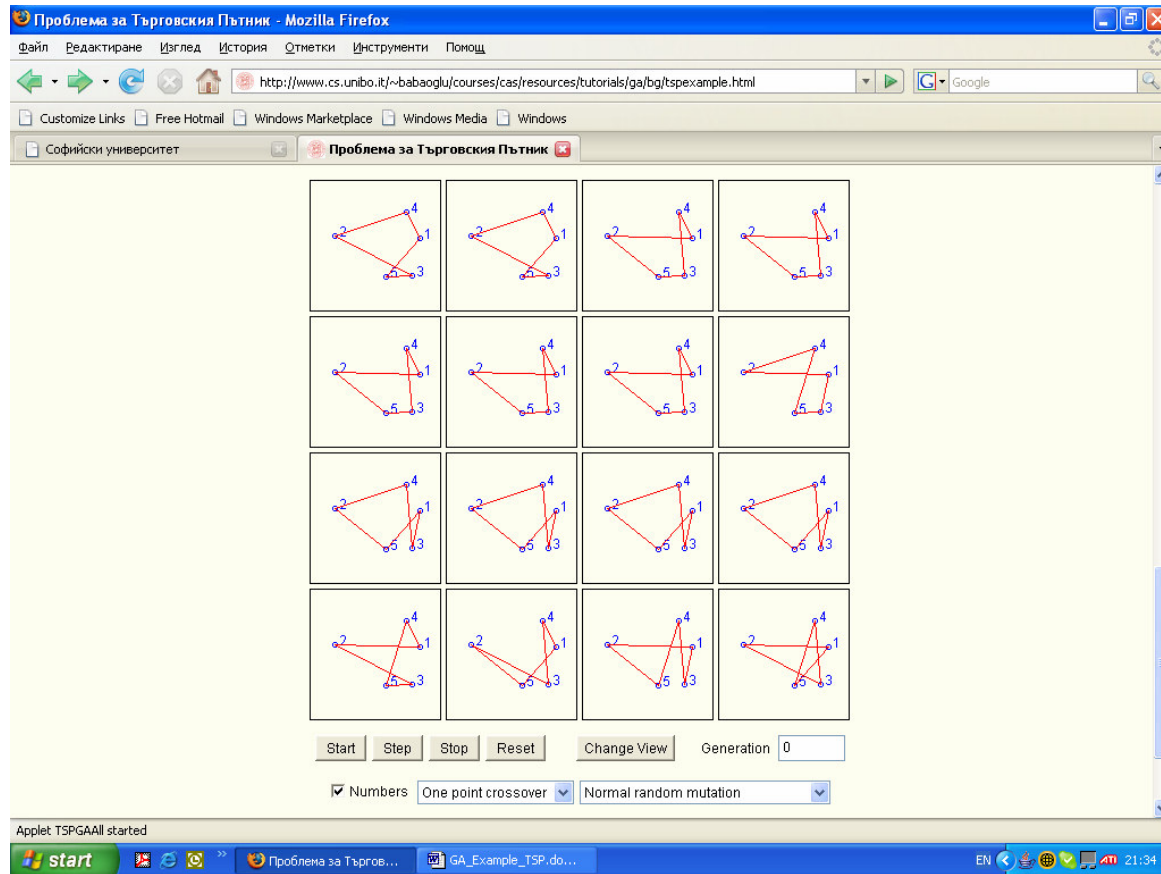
Проблема за Търговския Пътник - Mozilla Firefox

Файл Редактиране Изглед История Отметки Инструменти Помощ

http://www.cs.unibo.it/~babaoglu/courses/cas/resources/tutorials/ga/bg/tspexample.html

Google

Customize Links Free Hotmail Windows Marketplace Windows Media Windows

Софийски университет

Проблема за Търговския Пътник

4 2 1 5 3 | 4 2 1 5 3 | 4 2 1 5 3 | 4 2 1 5 3
4 2 1 5 3 | 4 2 1 5 3 | 4 2 1 5 3 | 4 2 1 5 3
4 2 1 5 3 | 4 2 1 5 3 | 4 2 1 5 3 | 4 2 1 5 3
4 2 1 5 3 | 4 2 1 5 3 | 4 2 1 5 3 | 4 2 1 5 3

Start Step Stop Reset Change View Generation 0

Numbers One point crossover Normal random mutation

Applet TSPGAAll started

start Проблема за Търгов... GA_Example_TSP.do... EN 21:34